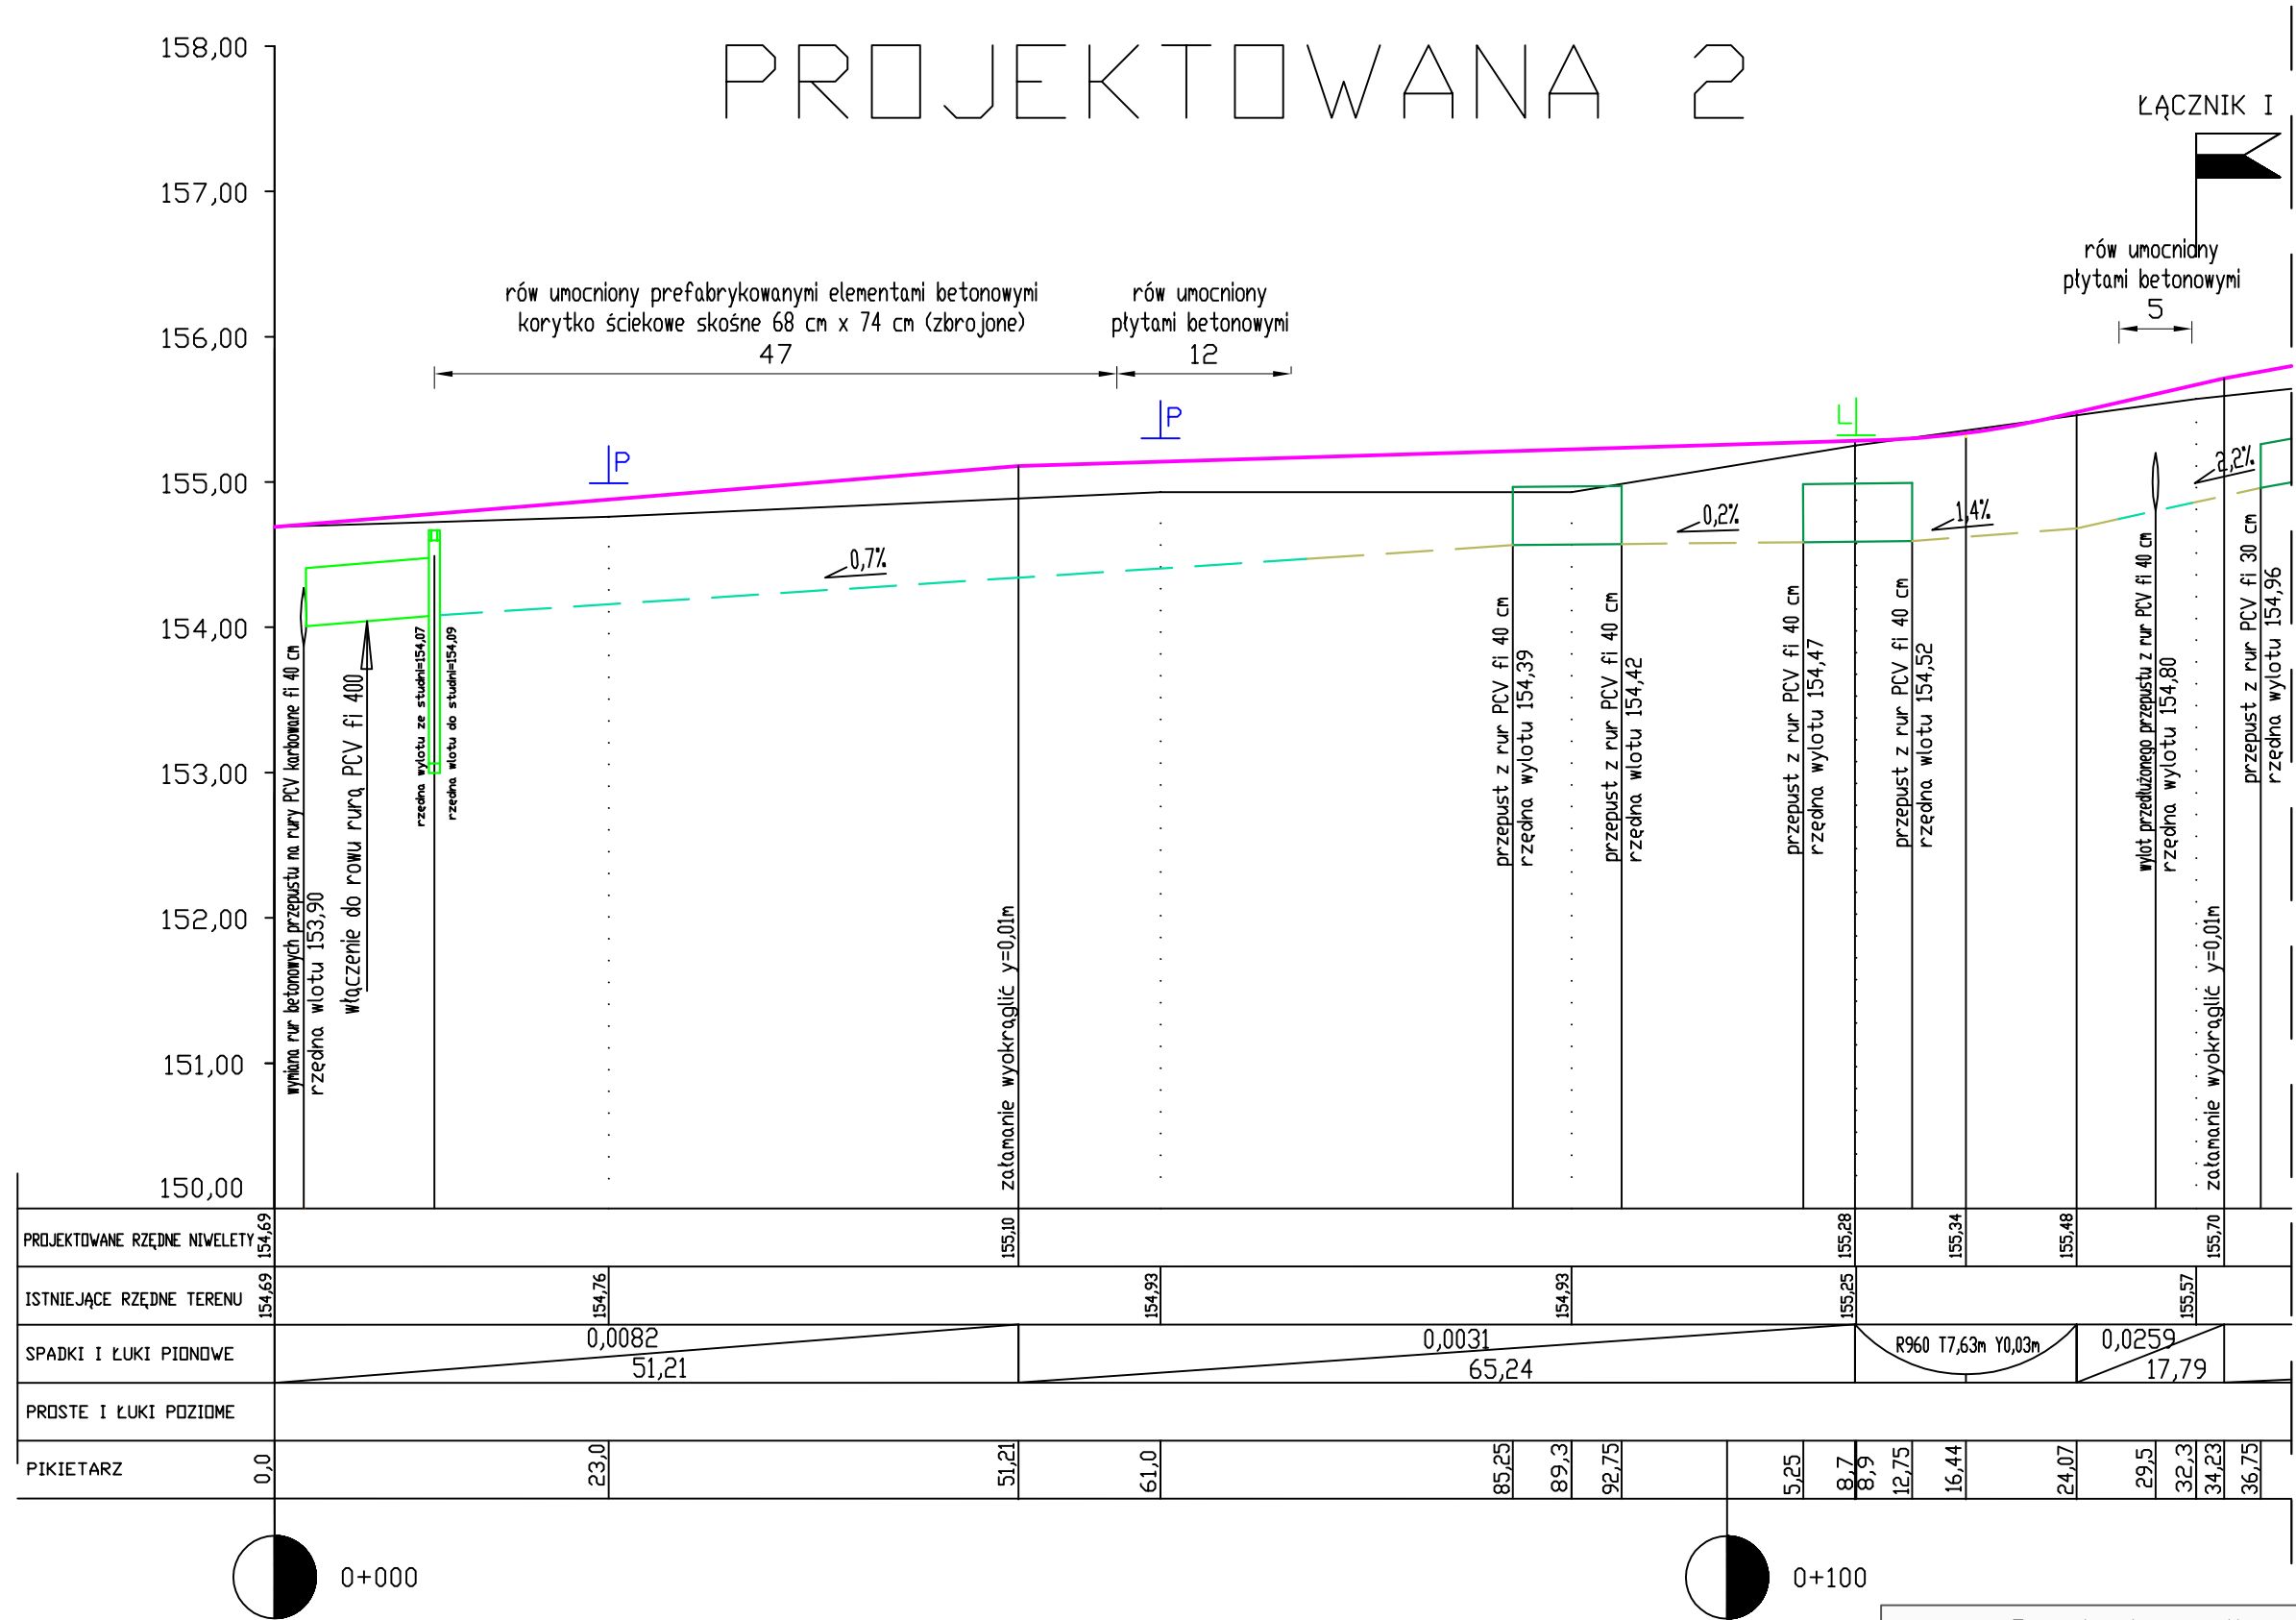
PROJEKTOWANA 2

ŁĄCZNIK I

158,00
157,00
156,00
155,00
154,00
153,00
152,00
151,00
150,00

rów umocniony prefabrykowanymi elementami betonowymi korytko ściekowe skośne 68 cm x 74 cm (zbrojone)
47

rów umocniony płytami betonowymi
12

rów umocniony płytami betonowymi
5

P
P
L

0,7%
0,2%
1,4%
2,2%

wymiana rur betonowych przepustu na rury PCV karbowane fi 40 cm
rzędna wlotu 153,90
włączenie do rowu rurą PCV fi 400
rzędna wylotu ze studni=154,07
rzędna wlotu do studni=154,09
załamanie wyokrąglić y=0,01m
przepust z rur PCV fi 40 cm
rzędna wylotu 154,39
przepust z rur PCV fi 40 cm
rzędna wlotu 154,42
przepust z rur PCV fi 40 cm
rzędna wylotu 154,47
przepust z rur PCV fi 40 cm
rzędna wlotu 154,52
wylot przedłużonego przepustu z rur PCV fi 40 cm
rzędna wylotu 154,80
załamanie wyokrąglić y=0,01m
przepust z rur PCV fi 30 cm
rzędna wylotu 154,96

| PROJEKTOWANE RZĘDNE NIWELETY | 154,69 | 155,10 | 155,28 | 155,34 | 155,48 | 155,70 |
|---|---|---|---|---|---|---|
| ISTNIEJĄCE RZĘDNE TERENU | 154,69 | 154,76 | 154,93 | 154,93 | 155,25 | 155,57 |
| SPADKI I ŁUKI PIONOWE | 0,0082 51,21 | 0,0031 65,24 | R960 T7,63m Y0,03m | 0,0259 17,79 | | |
| PROSTE I ŁUKI POZIOME | | | | | | |
| PIKIETARZ | 0,0 | 23,0 | 51,21 | 61,0 | 85,25 | 89,3 |

92,75 5,25 8,7 8,9 12,75 16,44 24,07 29,5 32,3 34,23 36,75

0+000
0+100